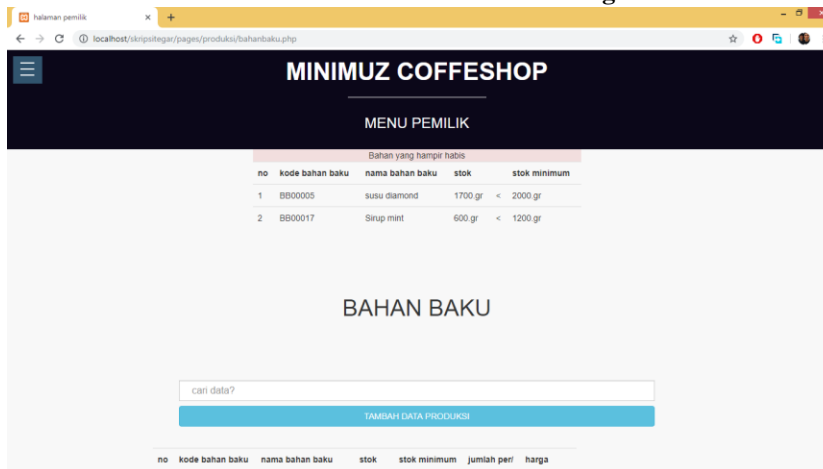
halaman pemilik × +

← → C ⓘ localhost/skripsitegar/pages/produksi/bahanbaku.php

MINIMUZ COFFESHOP

MENU PEMILIK

Bahan yang hampir habis

| no | kode bahan baku | nama bahan baku | stok | | stok minimum |
|---|---|---|---|---|---|
| 1 | BB00005 | susu diamond | 1700 gr | < | 2000 gr |
| 2 | BB00017 | Sirup mint | 600 gr | < | 1200 gr |

BAHAN BAKU

cari data?

TAMBAH DATA PRODUKSI

| no | kode bahan baku | nama bahan baku | stok | stok minimum | jumlah per/ | harga |
|---|---|---|---|---|---|---|